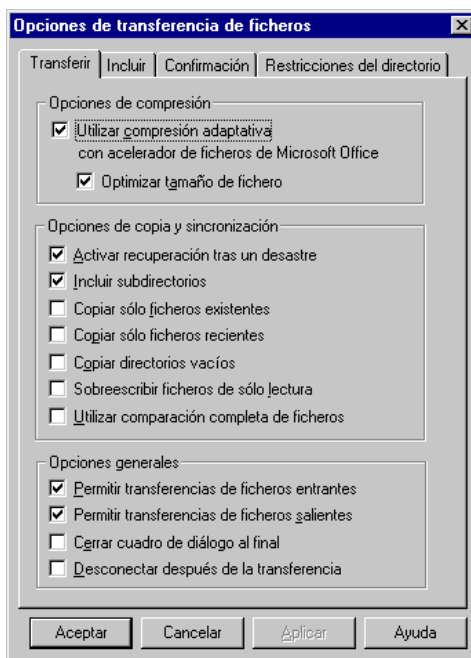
Opciones de transferencia de ficheros

Transferir | Incluir | Confirmación | Restricciones del directorio

Opciones de compresión
☑ Utilizar compresión adaptativa con acelerador de ficheros de Microsoft Office
☑ Optimizar tamaño de fichero

Opciones de copia y sincronización
☑ Activar recuperación tras un desastre
☑ Incluir subdirectorios
☐ Copiar sólo ficheros existentes
☐ Copiar sólo ficheros recientes
☐ Copiar directorios vacíos
☐ Sobreescribir ficheros de sólo lectura
☐ Utilizar comparación completa de ficheros

Opciones generales
☑ Permitir transferencias de ficheros entrantes
☑ Permitir transferencias de ficheros salientes
☐ Cerrar cuadro de diálogo al final
☐ Desconectar después de la transferencia

Aceptar | Cancelar | Aplicar | Ayuda